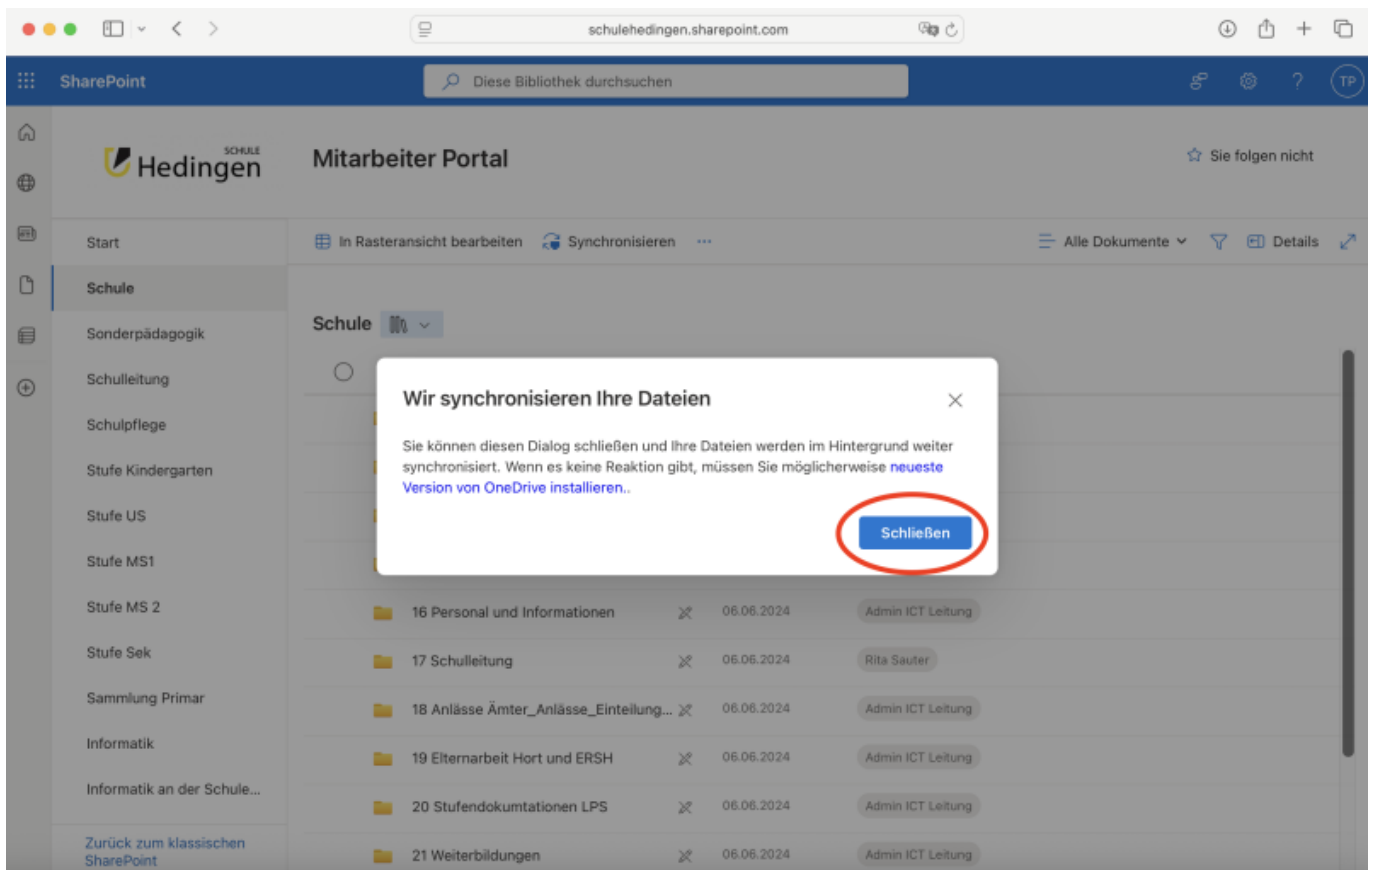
schulehedingen.sharepoint.com

SharePoint

Diese Bibliothek durchsuchen

TP

SCHULE Hedingen

Mitarbeiter Portal

Sie folgen nicht

Start

Schule

Sonderpädagogik

Schulleitung

Schulpflege

Stufe Kindergarten

Stufe US

Stufe MS1

Stufe MS 2

Stufe Sek

Sammlung Primar

Informatik

Informatik an der Schule...

Zurück zum klassischen SharePoint

In Rasteransicht bearbeiten

Synchronisieren

...

Alle Dokumente

Details

Schule

Wir synchronisieren Ihre Dateien

Sie können diesen Dialog schließen und Ihre Dateien werden im Hintergrund weiter synchronisiert. Wenn es keine Reaktion gibt, müssen Sie möglicherweise neueste Version von OneDrive installieren..

Schließen

| 16 Personal und Informationen | 06.06.2024 | Admin ICT Leitung |
|---|---|---|
| 17 Schulleitung | 06.06.2024 | Rita Sauter |
| 18 Anlässe Ämter_Anlässe_Einteilung... | 06.06.2024 | Admin ICT Leitung |
| 19 Elternarbeit Hort und ERSH | 06.06.2024 | Admin ICT Leitung |
| 20 Stufendokumtationen LPS | 06.06.2024 | Admin ICT Leitung |
| 21 Weiterbildungen | 06.06.2024 | Admin ICT Leitung |